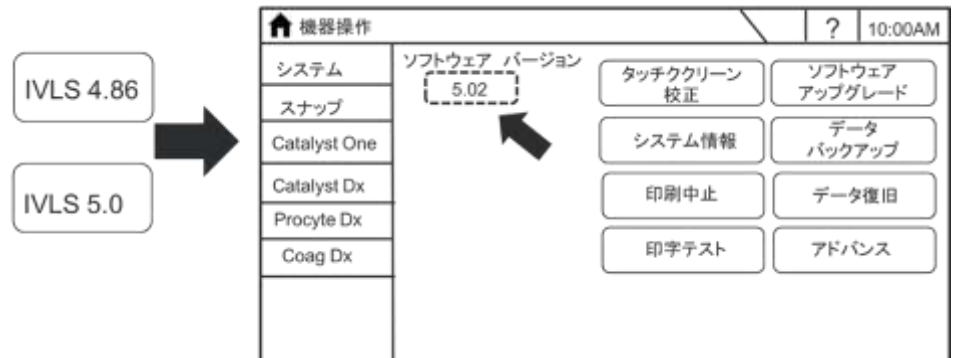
IVLS 4.86

IVLS 5.0

機器操作

?

10:00AM

システム

スナップ

Catalyst One

Catalyst Dx

Procyte Dx

Coag Dx

ソフトウェア バージョン

5.02

タッチクリーン校正

ソフトウェアアップグレード

システム情報

データバックアップ

印刷中止

データ復旧

印字テスト

アドバンス